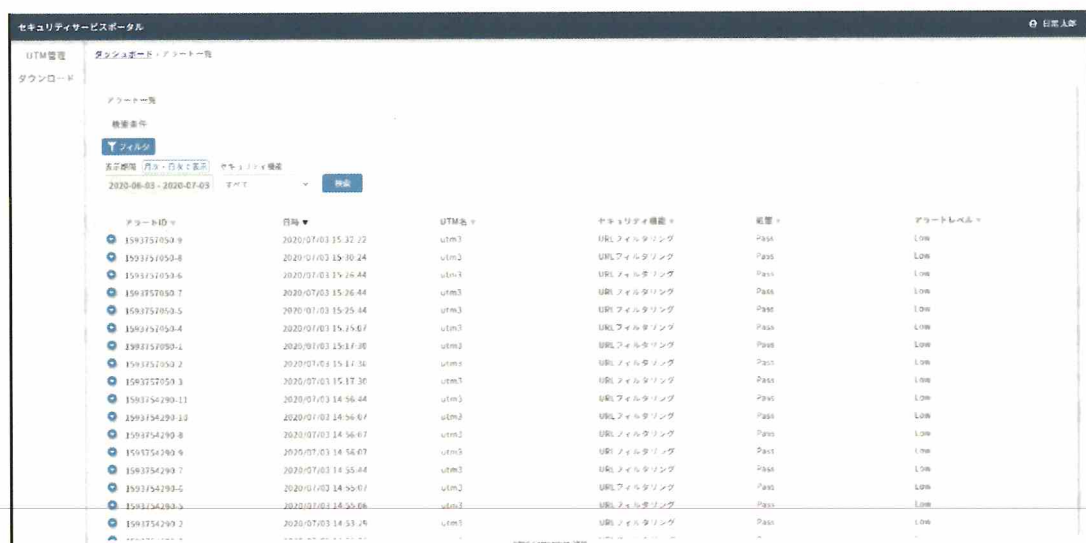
セキュリティサービスポータル

日本太郎

UTM管理

ダウンロード

ダッシュボード > アラート一覧

アラート一覧

検索条件

フィルタ

表示期間 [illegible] セキュリティ機能

2020-06-03 - 2020-07-03 すべて

検索

| アラートID | 日時 | UTM名 | セキュリティ機能 | 処置 | アラートレベル |
|---|---|---|---|---|---|
| 1593757050-9 | 2020/07/03 15:32:22 | utm3 | URLフィルタリング | Pass | Low |
| 1593757050-8 | 2020/07/03 15:30:24 | utm3 | URLフィルタリング | Pass | Low |
| 1593757050-6 | 2020/07/03 15:26:44 | utm3 | URLフィルタリング | Pass | Low |
| 1593757050-7 | 2020/07/03 15:26:44 | utm3 | URLフィルタリング | Pass | Low |
| 1593757050-5 | 2020/07/03 15:25:44 | utm3 | URLフィルタリング | Pass | Low |
| 1593757050-4 | 2020/07/03 15:25:07 | utm3 | URLフィルタリング | Pass | Low |
| 1593757050-1 | 2020/07/03 15:17:30 | utm3 | URLフィルタリング | Pass | Low |
| 1593757050-2 | 2020/07/03 15:17:30 | utm3 | URLフィルタリング | Pass | Low |
| 1593757050-3 | 2020/07/03 15:17:30 | utm3 | URLフィルタリング | Pass | Low |
| 1593754290-11 | 2020/07/03 14:56:44 | utm3 | URLフィルタリング | Pass | Low |
| 1593754290-10 | 2020/07/03 14:56:07 | utm3 | URLフィルタリング | Pass | Low |
| 1593754290-8 | 2020/07/03 14:56:07 | utm3 | URLフィルタリング | Pass | Low |
| 1593754290-9 | 2020/07/03 14:56:07 | utm3 | URLフィルタリング | Pass | Low |
| 1593754290-7 | 2020/07/03 14:55:44 | utm3 | URLフィルタリング | Pass | Low |
| 1593754290-6 | 2020/07/03 14:55:07 | utm3 | URLフィルタリング | Pass | Low |
| 1593754290-5 | 2020/07/03 14:55:06 | utm3 | URLフィルタリング | Pass | Low |
| 1593754290-2 | 2020/07/03 14:53:29 | utm3 | URLフィルタリング | Pass | Low |